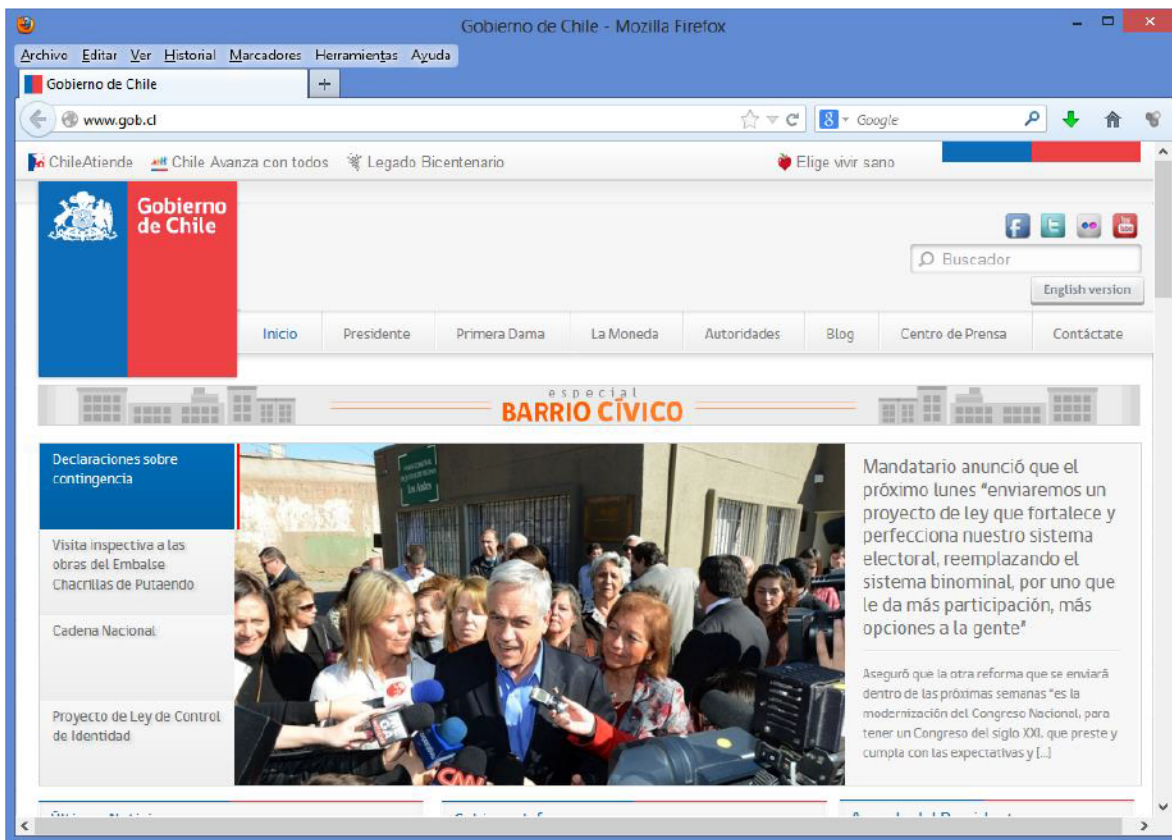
Gobierno de Chile - Mozilla Firefox

Archivo Editar Ver Historial Marcadores Herramientas Ayuda

Gobierno de Chile +

www.gob.cl

Google

ChileAtiende Chile Avanza con todos Legado Bicentenario Elige vivir sano

Gobierno de Chile

Buscador

English version

Inicio Presidente Primera Dama La Moneda Autoridades Blog Centro de Prensa Contáctate

especial BARRIO CÍVICO

Declaraciones sobre contingencia

Visita inspectiva a las obras del Embalse Chacrillas de Putaendo

Cadena Nacional

Proyecto de Ley de Control de Identidad

Mandatario anunció que el próximo lunes "enviaremos un proyecto de ley que fortalece y perfecciona nuestro sistema electoral, reemplazando el sistema binominal, por uno que le da más participación, más opciones a la gente"

Aseguró que la otra reforma que se enviará dentro de las próximas semanas "es la modernización del Congreso Nacional, para tener un Congreso del siglo XXI, que preste y cumpla con las expectativas y [...]

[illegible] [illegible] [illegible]